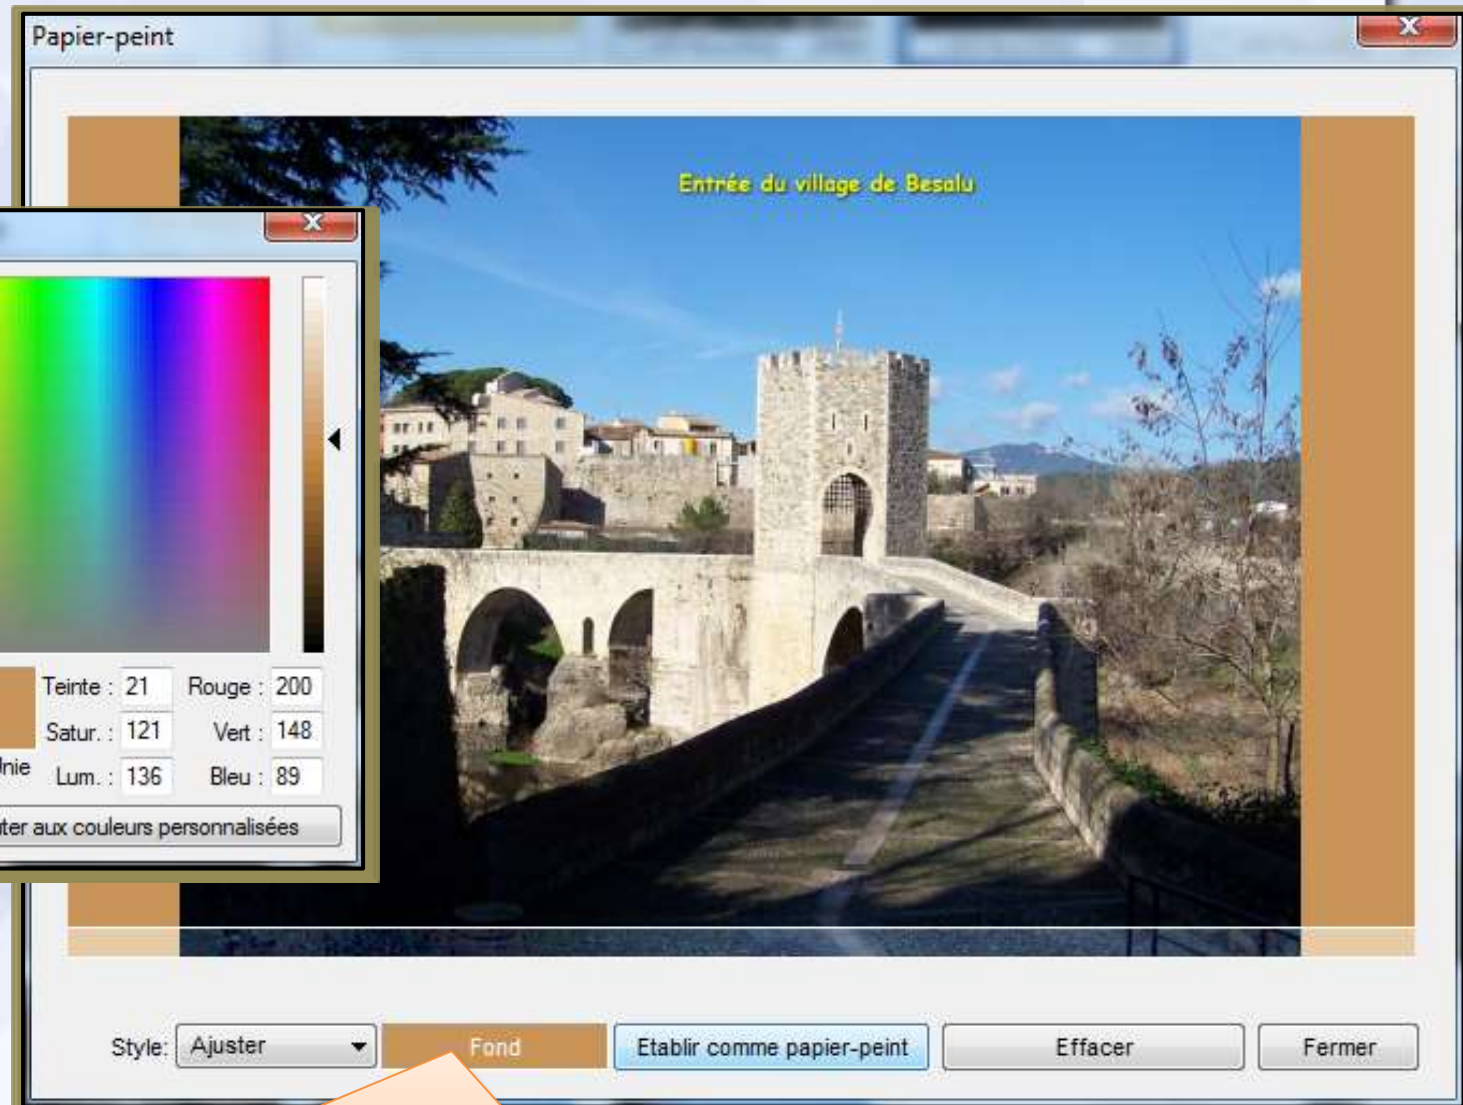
Papier-peint

Entrée du village de Besalu

Teinte : 21
Satur. : 121
Lum. : 136
Rouge : 200
Vert : 148
Bleu : 89
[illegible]nie
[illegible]ter aux couleurs personnalisées

Style: Ajuster
Fond
Etablir comme papier-peint
Effacer
Fermer